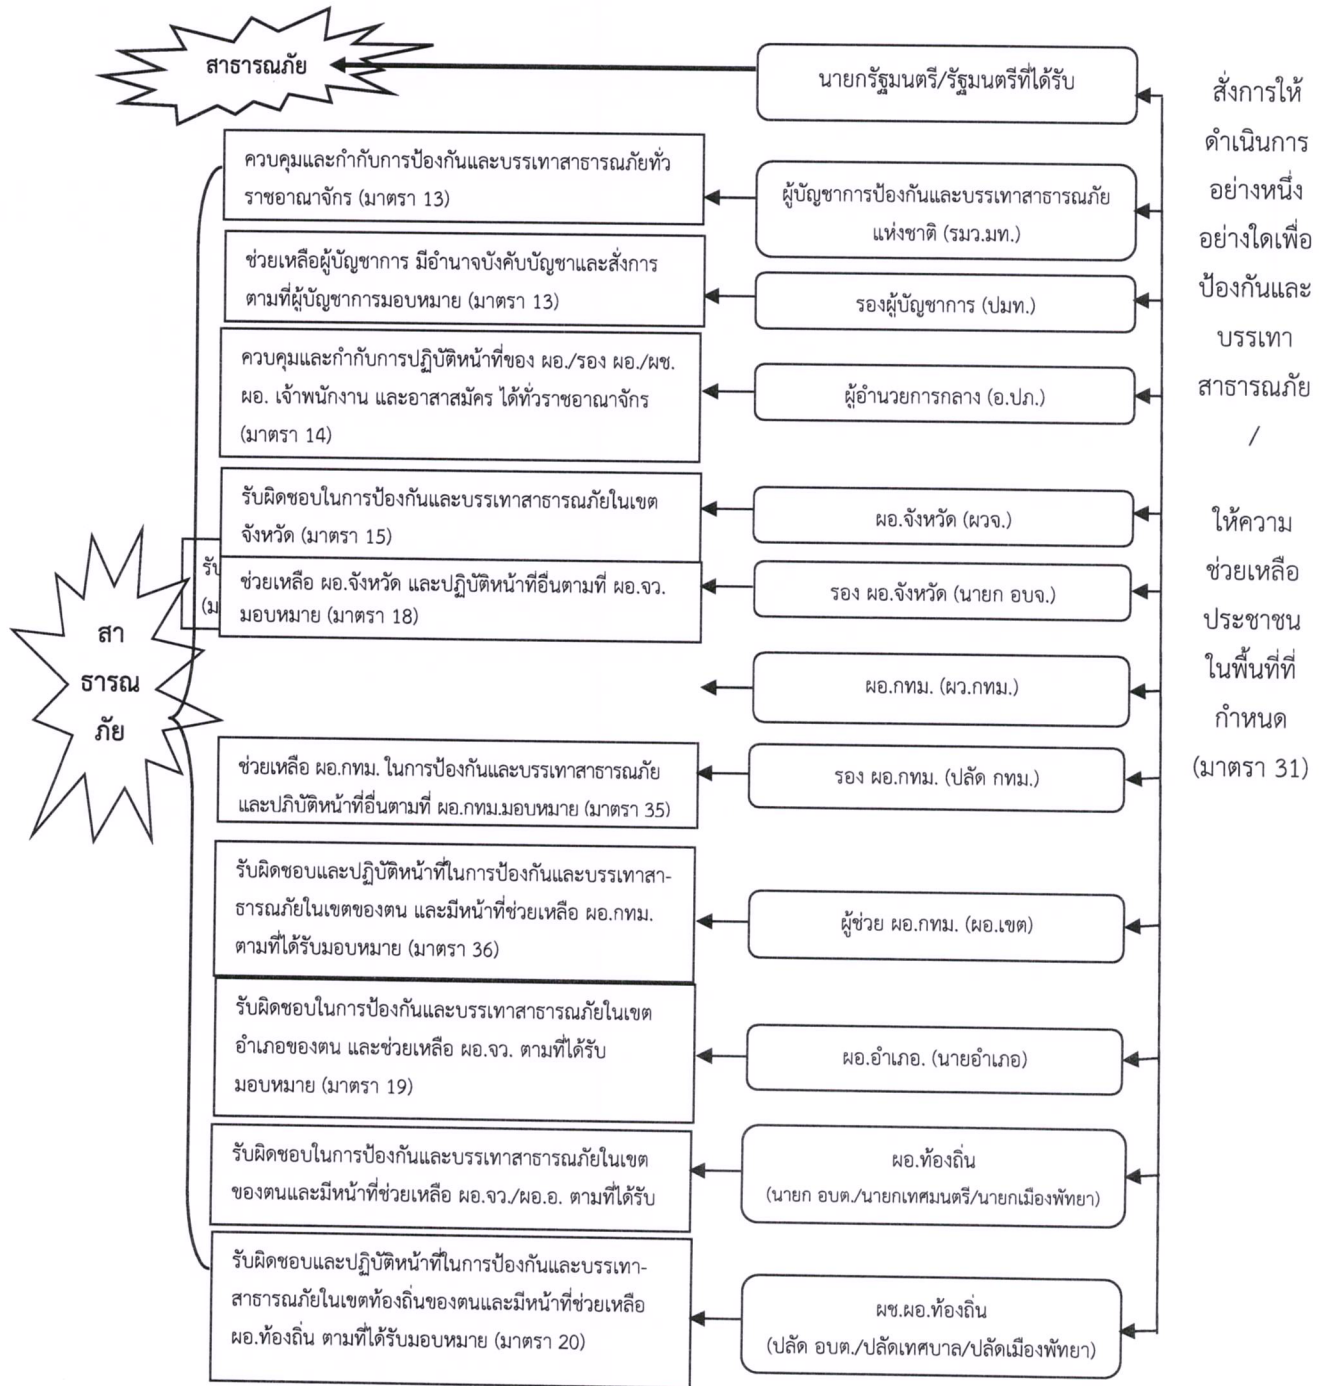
สาธารณภัย

นายกรัฐมนตรี/รัฐมนตรีที่ได้รับ

สั่งการให้ดำเนินการอย่างหนึ่งอย่างใดเพื่อป้องกันและบรรเทาสาธารณภัย / ให้ความช่วยเหลือประชาชนในพื้นที่ที่กำหนด (มาตรา 31)

ควบคุมและกำกับการป้องกันและบรรเทาสาธารณภัยทั่วราชอาณาจักร (มาตรา 13)

ผู้บัญชาการป้องกันและบรรเทาสาธารณภัยแห่งชาติ (รมว.มท.)

ช่วยเหลือผู้บัญชาการ มีอำนาจบังคับบัญชาและสั่งการตามที่ผู้บัญชาการมอบหมาย (มาตรา 13)

รองผู้บัญชาการ (ปมท.)

ควบคุมและกำกับการปฏิบัติหน้าที่ของ ผอ./รอง ผอ./ผช. ผอ. เจ้าพนักงาน และอาสาสมัคร ได้ทั่วราชอาณาจักร (มาตรา 14)

ผู้อำนวยการกลาง (อ.ปภ.)

รับผิดชอบในการป้องกันและบรรเทาสาธารณภัยในเขตจังหวัด (มาตรา 15)

ผอ.จังหวัด (ผวจ.)

รับ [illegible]
(ม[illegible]

ช่วยเหลือ ผอ.จังหวัด และปฏิบัติหน้าที่อื่นตามที่ ผอ.จว. มอบหมาย (มาตรา 18)

รอง ผอ.จังหวัด (นายก อบจ.)

สา
ธารณ
ภัย

ผอ.กทม. (ผว.กทม.)

ช่วยเหลือ ผอ.กทม. ในการป้องกันและบรรเทาสาธารณภัยและปฏิบัติหน้าที่อื่นตามที่ ผอ.กทม.มอบหมาย (มาตรา 35)

รอง ผอ.กทม. (ปลัด กทม.)

รับผิดชอบและปฏิบัติหน้าที่ในการป้องกันและบรรเทาสาธารณภัยในเขตของตน และมีหน้าที่ช่วยเหลือ ผอ.กทม. ตามที่ได้รับมอบหมาย (มาตรา 36)

ผู้ช่วย ผอ.กทม. (ผอ.เขต)

รับผิดชอบในการป้องกันและบรรเทาสาธารณภัยในเขตอำเภอของตน และช่วยเหลือ ผอ.จว. ตามที่ได้รับมอบหมาย (มาตรา 19)

ผอ.อำเภอ. (นายอำเภอ)

รับผิดชอบในการป้องกันและบรรเทาสาธารณภัยในเขตของตนและมีหน้าที่ช่วยเหลือ ผอ.จว./ผอ.อ. ตามที่ได้รับ

ผอ.ท้องถิ่น
(นายก อบต./นายกเทศมนตรี/นายกเมืองพัทยา)

รับผิดชอบและปฏิบัติหน้าที่ในการป้องกันและบรรเทาสาธารณภัยในเขตท้องถิ่นของตนและมีหน้าที่ช่วยเหลือ ผอ.ท้องถิ่น ตามที่ได้รับมอบหมาย (มาตรา 20)

ผช.ผอ.ท้องถิ่น
(ปลัด อบต./ปลัดเทศบาล/ปลัดเมืองพัทยา)